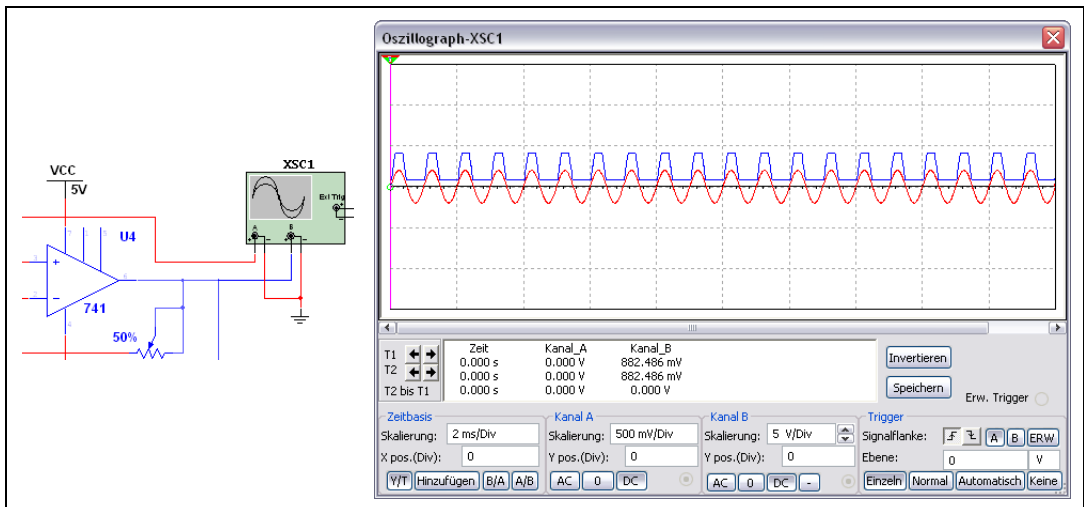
VCC
5V
U4
741
50%
XSC1
A
B
Ext Trig

Oszillograph-XSC1

| | Zeit | Kanal_A | Kanal_B |
|---|---|---|---|
| T1 | 0.000 s | 0.000 V | 882.486 mV |
| T2 | 0.000 s | 0.000 V | 882.486 mV |
| T2 bis T1 | 0.000 s | 0.000 V | 0.000 V |

Invertieren
Speichern
Erw. Trigger

Zeitbasis
Skalierung: 2 ms/Div
X pos.(Div): 0
Y/T Hinzufügen B/A A/B

Kanal A
Skalierung: 500 mV/Div
Y pos.(Div): 0
AC 0 DC

Kanal B
Skalierung: 5 V/Div
Y pos.(Div): 0
AC 0 DC -

Trigger
Signalflanke: A B ERW
Ebene: 0 V
Einzeln Normal Automatisch Keine